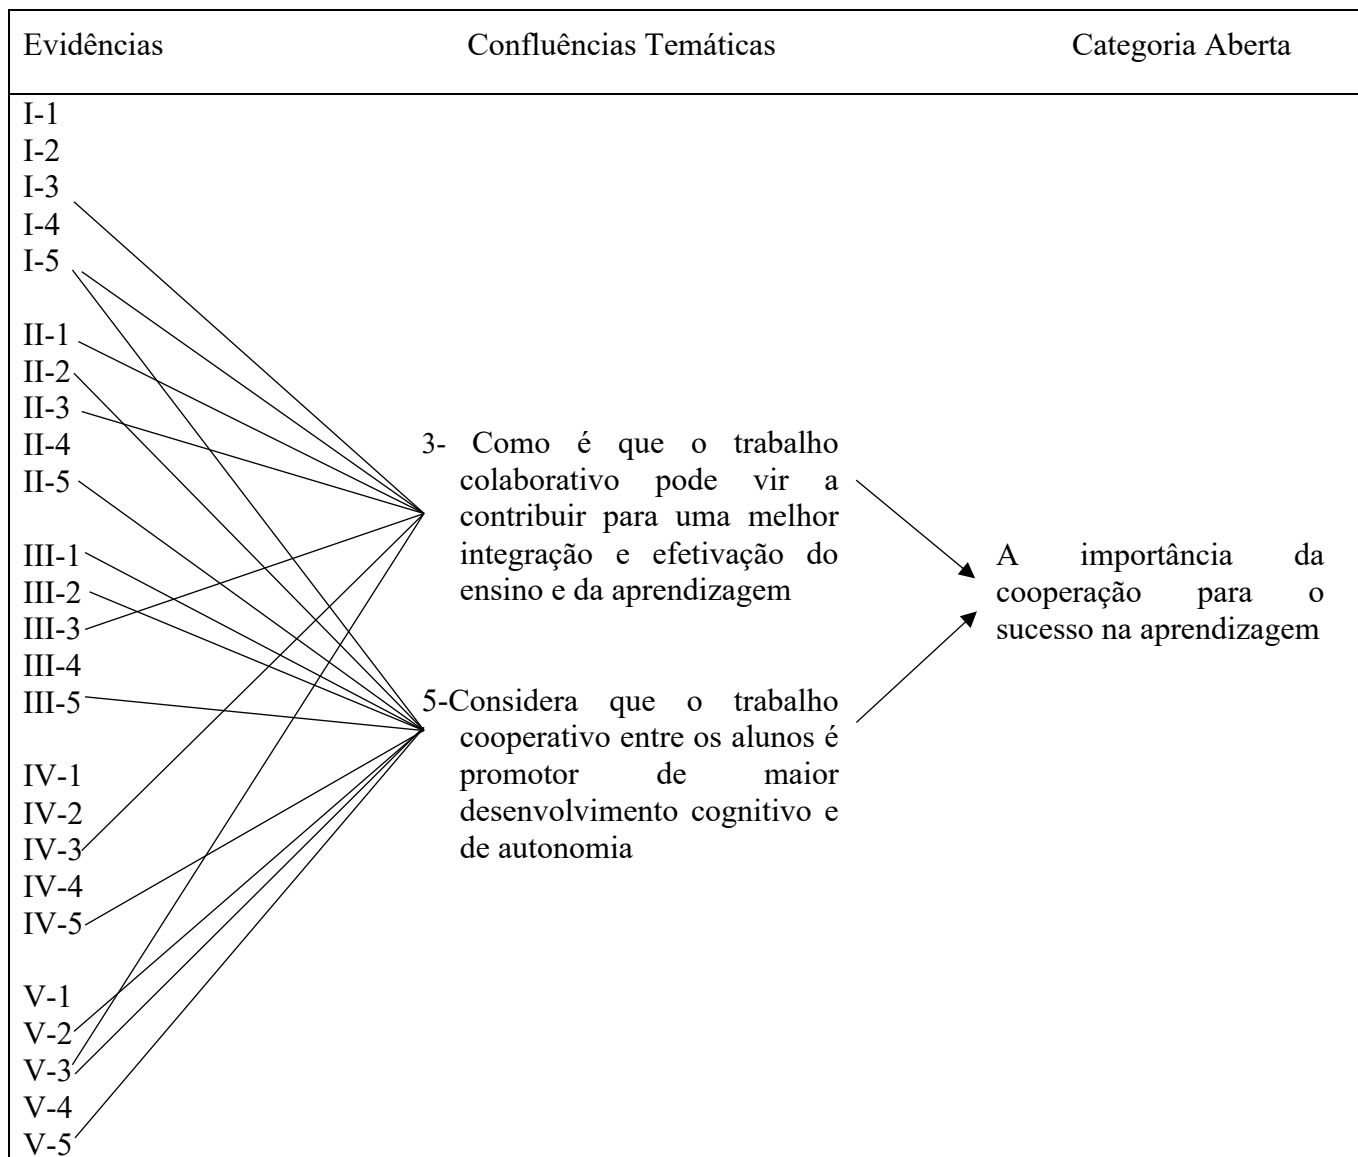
Evidências

Confluências Temáticas

Categoria Aberta

I-1
I-2
I-3
I-4
I-5

II-1
II-2
II-3
II-4
II-5

III-1
III-2
III-3
III-4
III-5

IV-1
IV-2
IV-3
IV-4
IV-5

V-1
V-2
V-3
V-4
V-5

3- Como é que o trabalho colaborativo pode vir a contribuir para uma melhor integração e efetivação do ensino e da aprendizagem

5-Considera que o trabalho cooperativo entre os alunos é promotor de maior desenvolvimento cognitivo e de autonomia

A importância da cooperação para o sucesso na aprendizagem